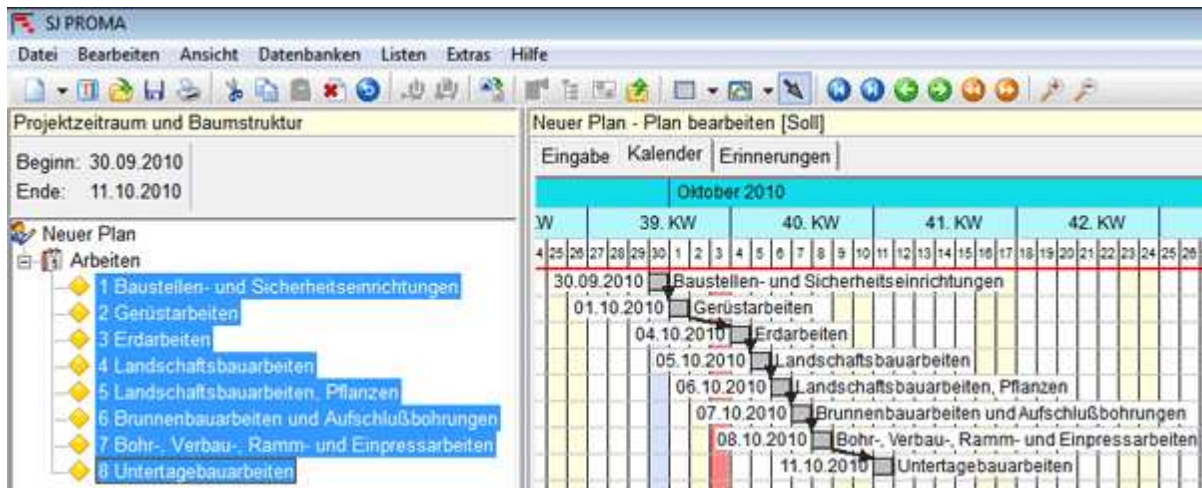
SJ PROMA

Datei Bearbeiten Ansicht Datenbanken Listen Extras Hilfe

Projektzeitraum und Baumstruktur

Beginn: 30.09.2010
Ende: 11.10.2010

Neuer Plan
Arbeiten
1 Baustellen- und Sicherheitseinrichtungen
2 Gerüstarbeiten
3 Erdarbeiten
4 Landschaftsbauarbeiten
5 Landschaftsbauarbeiten, Pflanzen
6 Brunnenbauarbeiten und Aufschlußbohrungen
7 Bohr-, Verbau-, Ramm- und Einpressarbeiten
8 Untertagebauarbeiten

Neuer Plan - Plan bearbeiten [Soll]

Eingabe Kalender Erinnerungen

Oktober 2010

W 39. KW 40. KW 41. KW 42. KW

4 25 26 27 28 29 30 1 2 3 4 5 6 7 8 9 10 11 12 13 14 15 16 17 18 19 20 21 22 23 24 25 26

30.09.2010 Baustellen- und Sicherheitseinrichtungen
01.10.2010 Gerüstarbeiten
04.10.2010 Erdarbeiten
05.10.2010 Landschaftsbauarbeiten
06.10.2010 Landschaftsbauarbeiten, Pflanzen
07.10.2010 Brunnenbauarbeiten und Aufschlußbohrungen
08.10.2010 Bohr-, Verbau-, Ramm- und Einpressarbeiten
11.10.2010 Untertagebauarbeiten